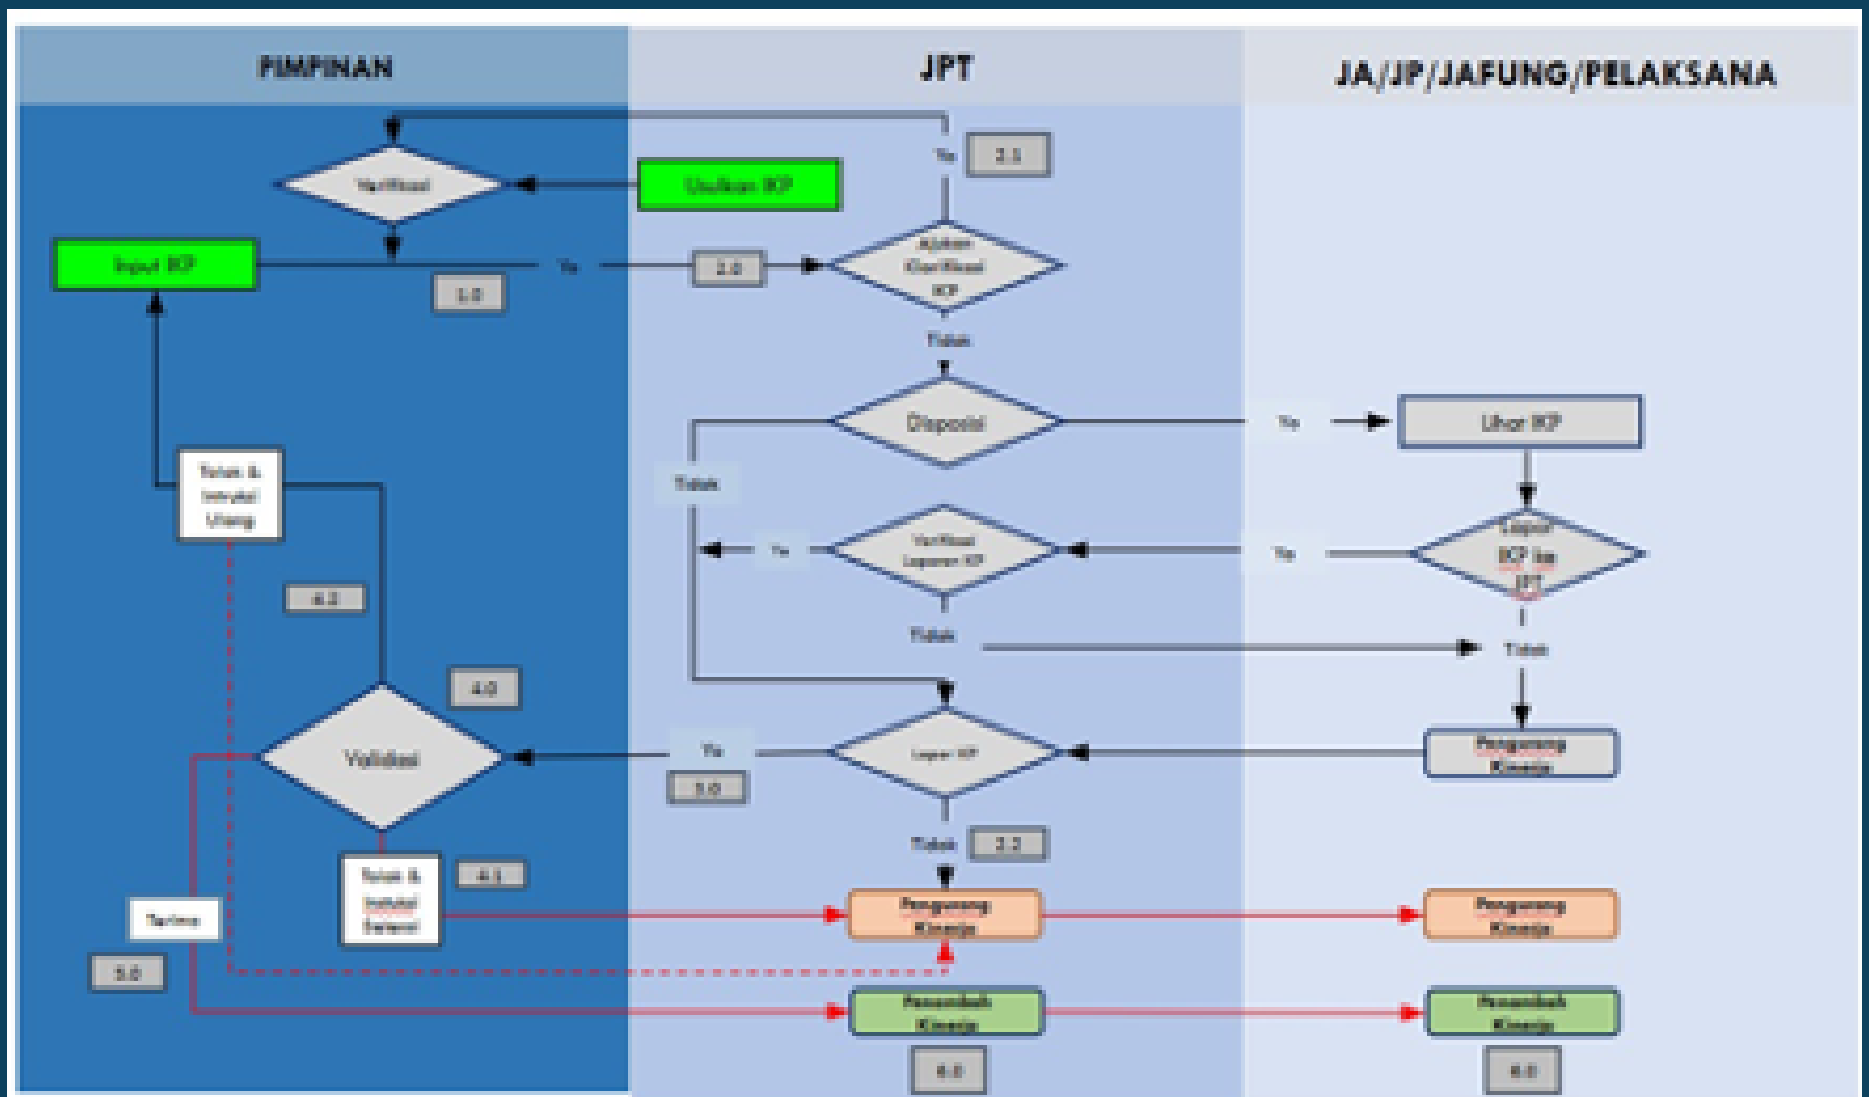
PIMPINAN

JPT

JA/JP/JAFUNG/PELAKSANA

Ya

2.1

Verifikasi

Usulkan IKP

Input IKP

Ya

2.0

Ajukan Klarifikasi IKP

1.0

Tidak

Disposisi

Ya

Lihat IKP

Tidak

Tolak & Intruksi Ulang

Ya

Verifikasi Laporan IKP

Ya

Lapor IKP ke JPT

4.2

Tidak

Tidak

4.0

Validasi

Ya

Lapor IKP

Pengurang Kinerja

3.0

Tidak

2.2

Tolak & Intruksi Selesai

4.1

Terima

Pengurang Kinerja

Pengurang Kinerja

5.0

Penambah Kinerja

Penambah Kinerja

6.0

6.0